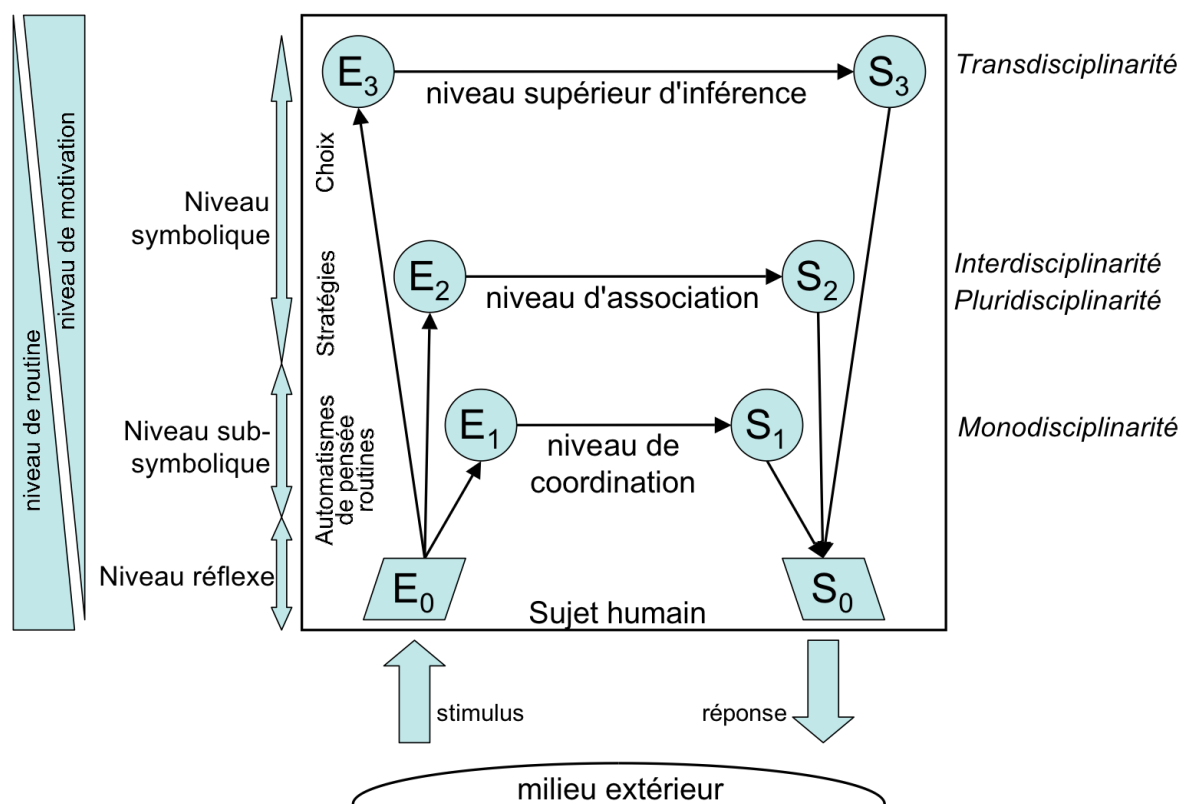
niveau de routine

niveau de motivation

Niveau symbolique

Niveau sub-symbolique

Niveau réflexe

Choix

Stratégies

Automatismes de pensée routines

$E_3$

niveau supérieur d'inférence

$S_3$

Transdisciplinarité

$E_2$

niveau d'association

$S_2$

Interdisciplinarité

Pluridisciplinarité

$E_1$

niveau de coordination

$S_1$

Monodisciplinarité

$E_0$

$S_0$

Sujet humain

stimulus

réponse

milieu extérieur